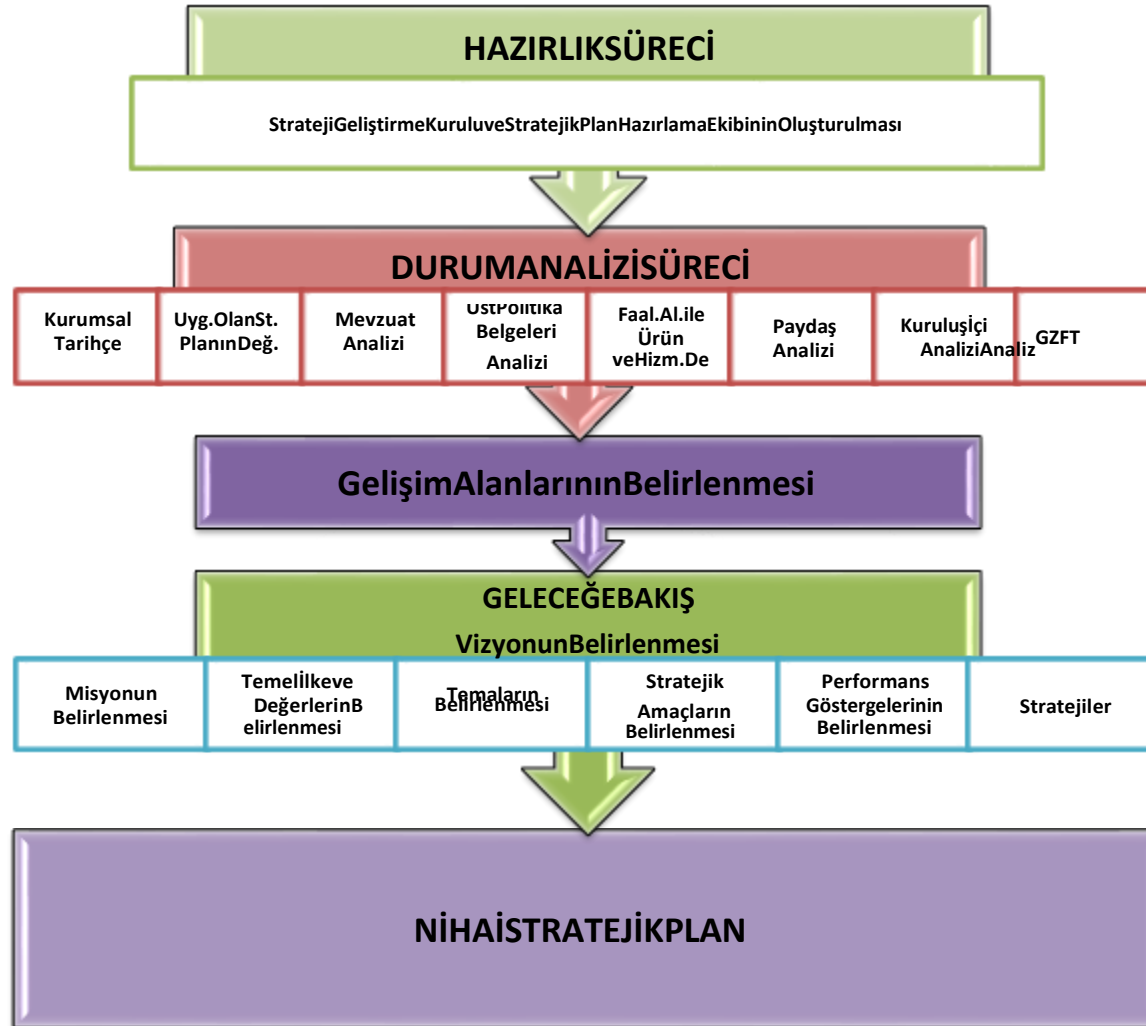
HAZIRLIKSÜRECİ

StratejiGeliştirmeKuruluveStratejikPlanHazırlamaEkibininOluşturulması

DURUMANALİZİSÜRECİ

Kurumsal Tarihçe

Uyg.OlanSt. PlanınDeğ.

Mevzuat Analizi

ÜstPolitika Belgeleri Analizi

Faal.Al.ile Ürün veHizm.De

Paydaş Analizi

Kuruluşİçi AnaliziAnaliz

GZFT

GelişimAlanlarınınBelirlenmesi

GELECEĞEBAKIŞ

VizyonunBelirlenmesi

Misyonun Belirlenmesi

Temelİlkeve DeğerlerinBelirlenmesi

Temaların Belirlenmesi

Stratejik Amaçların Belirlenmesi

Performans Göstergelerinin Belirlenmesi

Stratejiler

NİHAİSTRATEJİKPLAN